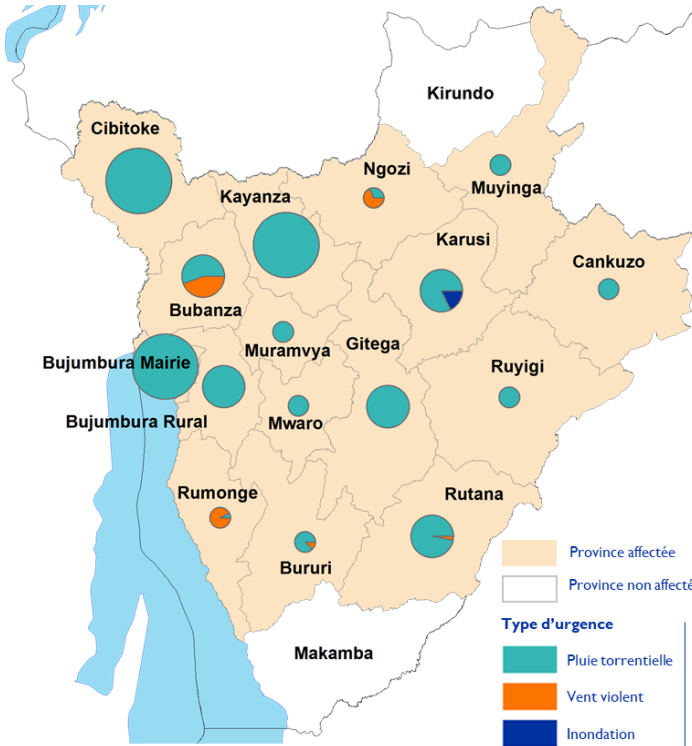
Kirundo
Cibitoke
Ngozi
Muyinga
Kayanza
Karusi
Cankuzo
Bubanza
Muramvya
Gitega
Bujumbura Mairie
Ruyigi
Bujumbura Rural
Mwaro
Rumonge
Rutana
Bururi
Makamba

Province affectée
Province non affecté
Type d'urgence
Pluie torrentielle
Vent violent
Inondation